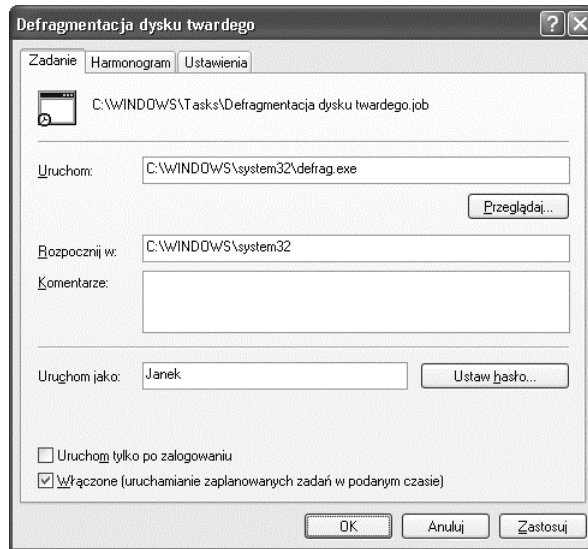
Defragmentacja dysku twardego

?

Zadanie | Harmonogram | Ustawienia

C:\WINDOWS\Tasks\Defragmentacja dysku twardego.job

Uruchom: C:\WINDOWS\system32\defrag.exe

Przeglądaj...

Rozpocznij w: C:\WINDOWS\system32

Komentarze:

Uruchom jako: Janek

Ustaw hasło...

Uruchom tylko po zalogowaniu

Włączone (uruchamianie zaplanowanych zadań w podanym czasie)

OK | Anuluj | Zastosuj